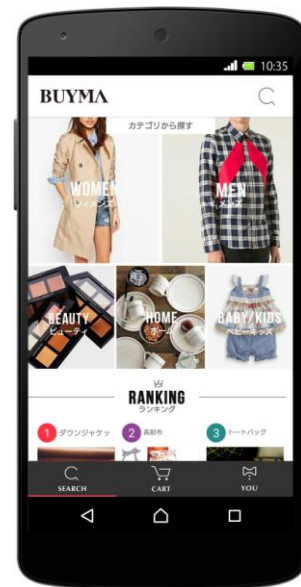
10:35

BUYMA

カテゴリから探す

WOMEN
ウィメンズ

MEN
メンズ

BEAUTY
ビューティ

HOME
ホーム

BABY/KIDS
ベビーキッズ

RANKING
ランキング

1 ダウンジャケット

2 長財布

3 トートバッグ

SEARCH

CART

YOU